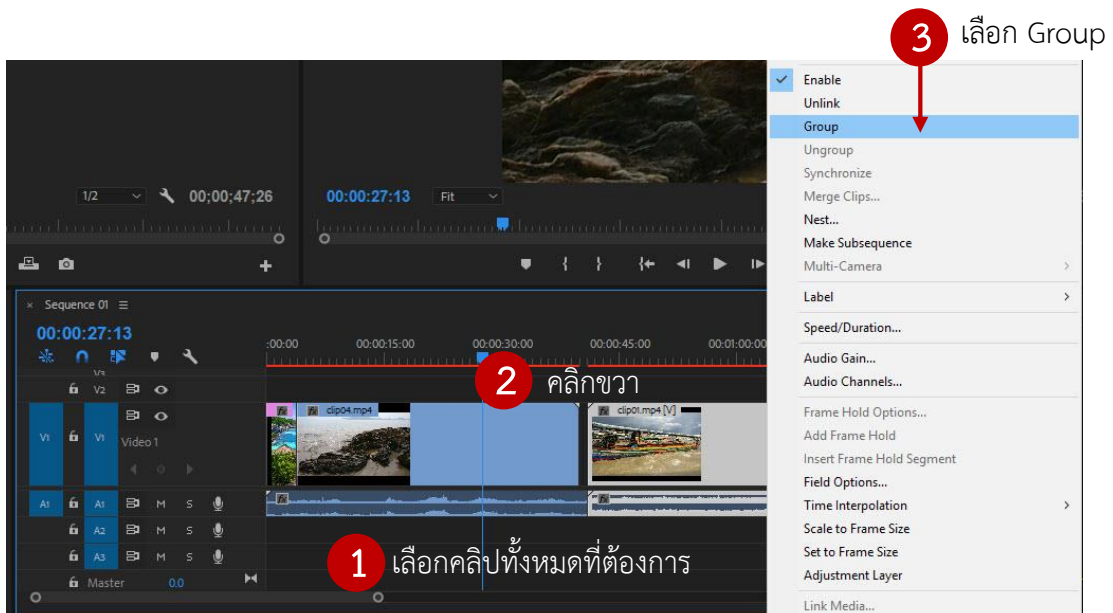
3 เลือก Group

1/2 00;00;47;26

00:00:27:13 Fit

Sequence 01

00:00:27:13

:00:00 00:00:15:00 00:00:30:00 00:00:45:00 00:01:00:00

V2

V1 V1 Video 1

clip04.mp4

clip01.mp4 [V]

A1 A1 M S

A2 M S

A3 M S

Master 0.0

2 คลิกขวา

1 เลือกคลิปทั้งหมดที่ต้องการ

Enable
Unlink
Group
Ungroup
Synchronize
Merge Clips...
Nest...
Make Subsequence
Multi-Camera
Label
Speed/Duration...
Audio Gain...
Audio Channels...
Frame Hold Options...
Add Frame Hold
Insert Frame Hold Segment
Field Options...
Time Interpolation
Scale to Frame Size
Set to Frame Size
Adjustment Layer
Link Media...